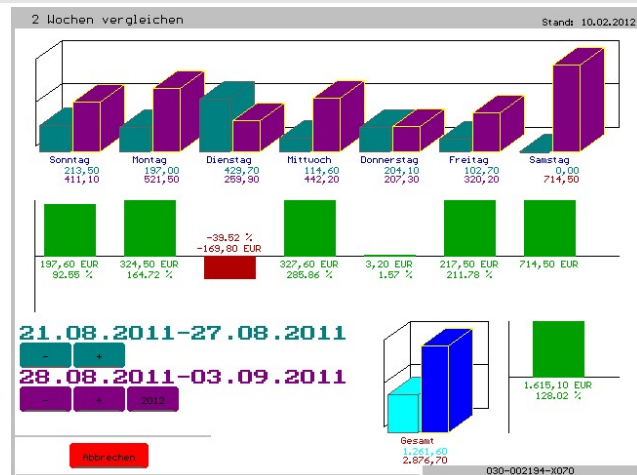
2 Wochen vergleichen

Stand: 10.02.2012

| Sonntag | Montag | Dienstag | Mittwoch | Donnerstag | Freitag | Samstag |
|---|---|---|---|---|---|---|
| 213,50 | 197,00 | 429,70 | 114,60 | 204,10 | 102,70 | 0,00 |
| 411,10 | 521,50 | 259,90 | 442,20 | 207,30 | 320,20 | 714,50 |

| 197,60 EUR | 324,50 EUR | -39.52 % | 327,60 EUR | 3,20 EUR | 217,50 EUR | 714,50 EUR |
|---|---|---|---|---|---|---|
| 92.55 % | 164.72 % | -169,80 EUR | 285.86 % | 1.57 % | 211.78 % | |

21.08.2011-27.08.2011

- +

28.08.2011-03.09.2011

- + 2012

Gesamt
1.261,60
2.876,70

1.615,10 EUR
128.02 %

Abbrechen

030-002194-X070